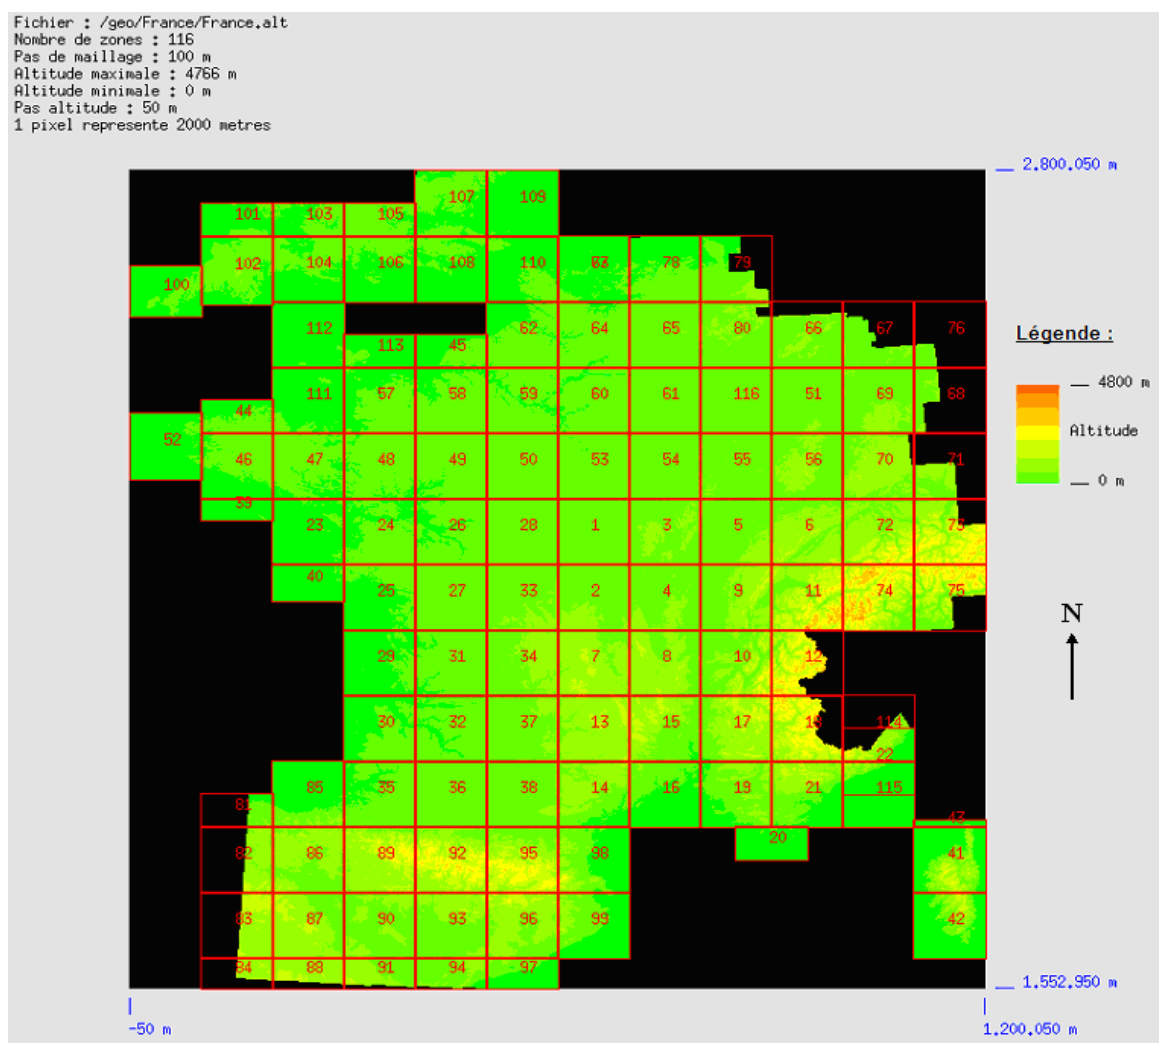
Fichier : /geo/France/France.alt
Nombre de zones : 116
Pas de maillage : 100 m
Altitude maximale : 4766 m
Altitude minimale : 0 m
Pas altitude : 50 m
1 pixel represente 2000 metres

2,800,050 m

107 109
101 103 105
102 104 106 108 110 63 78 79
100
112 62 64 65 80 66 67 76
113 45
111 57 58 59 60 61 116 51 69 68
44
52
46 47 48 49 50 53 54 55 56 70 71
39
23 24 26 28 1 3 5 6 72 73
40
25 27 33 2 4 9 11 74 75
29 31 34 7 8 10 12
30 32 37 13 15 17 18 114
22
85 35 36 38 14 16 19 21 115
81
20
43
82 86 89 92 95 98 41
83 87 90 93 96 99 42
84 88 91 94 97

Légende :
4800 m
Altitude
0 m

N

1,552,950 m
-50 m
1,200,050 m